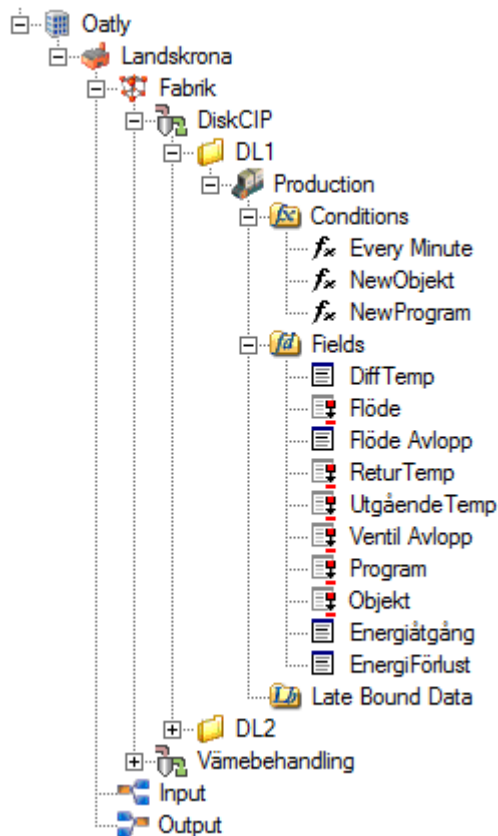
Oatly
Landskrona
Fabrik
DiskCIP
DL1
Production
Conditions
Every Minute
NewObjekt
NewProgram
Fields
DiffTemp
Flöde
Flöde Avlopp
ReturTemp
UtgåendeTemp
Ventil Avlopp
Program
Objekt
Energiåtgång
EnergiFörlust
Late Bound Data
DL2
Värmebehandling
Input
Output